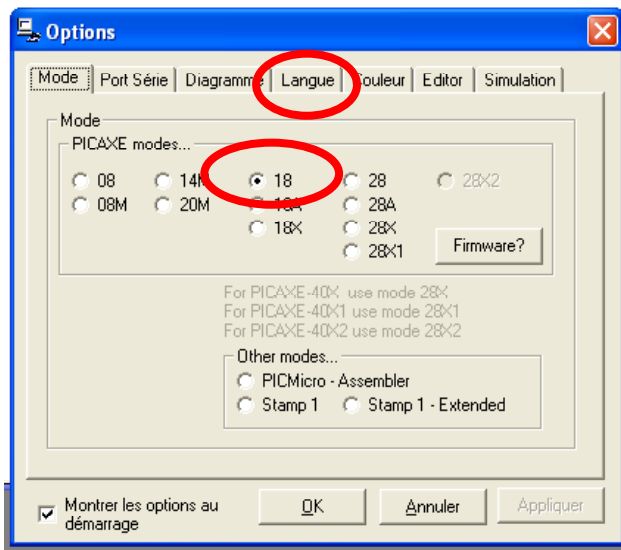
Options

Mode | Port Série | Diagramme | Langue | Couleur | Editor | Simulation

Mode

PICAXE modes...

08
08M
14M
20M
18
18A
18X
28
28A
28X
28X1
28X2

Firmware?

For PICAXE-40X use mode 28X
For PICAXE-40X1 use mode 28X1
For PICAXE-40X2 use mode 28X2

Other modes...
PICMicro - Assembler
Stamp 1
Stamp 1 - Extended

Montrer les options au démarrage

OK
Annuler
Appliquer